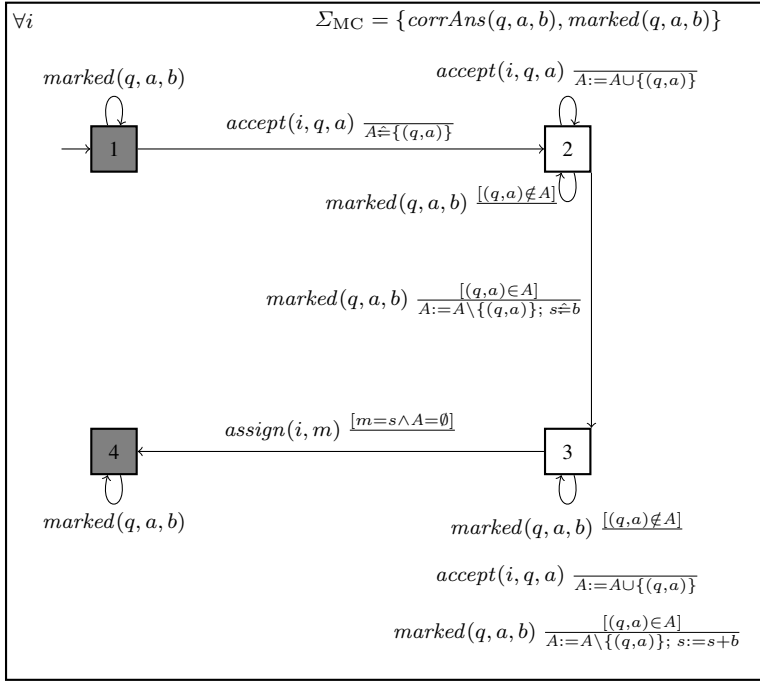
$\forall i$

$\Sigma_{\mathrm{MC}} = \{corrAns(q,a,b), marked(q,a,b)\}$

$marked(q,a,b)$

$accept(i,q,a)\ \frac{}{A:=A\cup\{(q,a)\}}$

$accept(i,q,a)\ \frac{}{A\hat{=}\{(q,a)\}}$

1

2

$marked(q,a,b)\ \frac{[(q,a)\notin A]}{}$

$marked(q,a,b)\ \frac{[(q,a)\in A]}{A:=A\setminus\{(q,a)\};\ s\hat{=}b}$

$assign(i,m)\ \frac{[m=s\wedge A=\emptyset]}{}$

4

3

$marked(q,a,b)$

$marked(q,a,b)\ \frac{[(q,a)\notin A]}{}$

$accept(i,q,a)\ \frac{}{A:=A\cup\{(q,a)\}}$

$marked(q,a,b)\ \frac{[(q,a)\in A]}{A:=A\setminus\{(q,a)\};\ s:=s+b}$